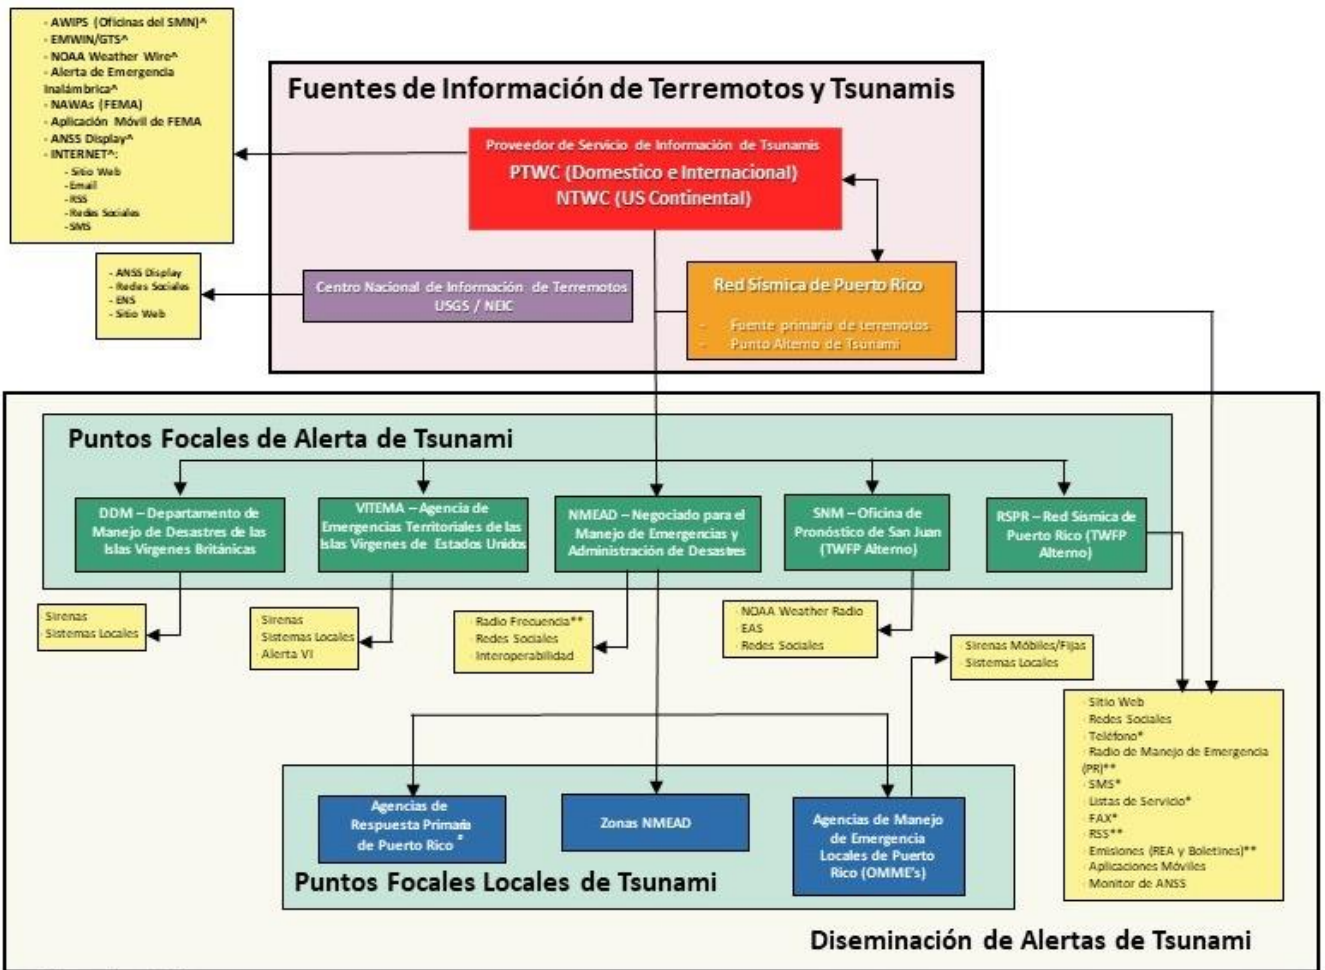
- AWIPS (Oficinas del SMN)^
- EMWIN/GTS^
- NOAA Weather Wire^
- Alerta de Emergencia Inalámbrica^
- NAWAs (FEMA)
- Aplicación Móvil de FEMA
- ANSS Display^
- INTERNET^:
- Sitio Web
- Email
- RSS
- Redes Sociales
- SMS

Fuentes de Información de Terremotos y Tsunamis

Proveedor de Servicio de Información de Tsunamis
PTWC (Domestico e Internacional)
NTWC (US Continental)

- ANSS Display
- Redes Sociales
- ENS
- Sitio Web

Centro Nacional de Información de Terremotos
USGS / NEIC

Red Sísmica de Puerto Rico
- Fuente primaria de terremotos
- Punto Alterno de Tsunami

Puntos Focales de Alerta de Tsunami

DDM – Departamento de Manejo de Desastres de las Islas Virgenes Británicas

VITEMA – Agencia de Emergencias Territoriales de las Islas Virgenes de Estados Unidos

NMEAD – Negociado para el Manejo de Emergencias y Administración de Desastres

SNM – Oficina de Pronóstico de San Juan (TWFP Alterno)

RSPR – Red Sísmica de Puerto Rico (TWFP Alterno)

Sirenas
Sistemas Locales

Sirenas
Sistemas Locales
Alerta VI

Radio Frecuencia**
Redes Sociales
Interoperabilidad

NOAA Weather Radio
EAS
Redes Sociales

Sirenas Móbiles/Fijas
Sistemas Locales

Sitio Web
Redes Sociales
Teléfono*
Radio de Manejo de Emergencia (PR)**
SMS*
Listas de Servicio*
FAX*
RSS**
Emisiones (REA y Boletines)**
Aplicaciones Móviles
Monitor de ANSS

Agencias de Respuesta Primaria de Puerto Rico *

Zonas NMEAD

Agencias de Manejo de Emergencia Locales de Puerto Rico (OMME's)

Puntos Focales Locales de Tsunami

Diseminación de Alertas de Tsunami